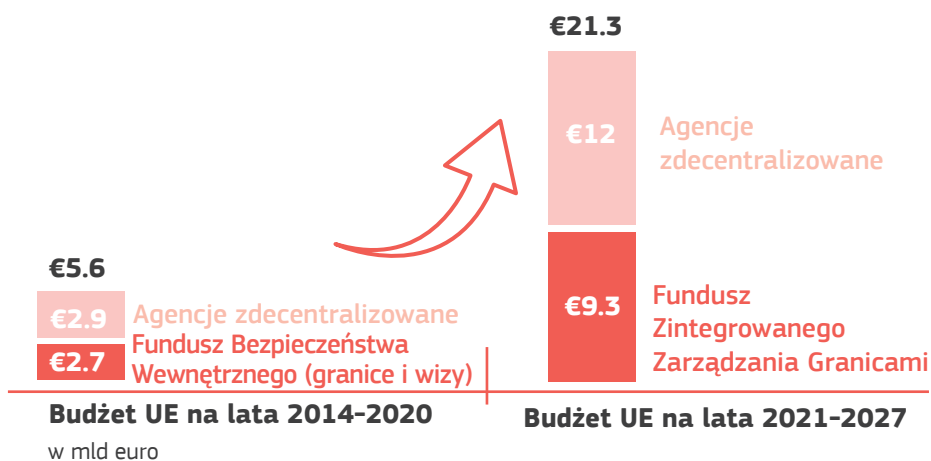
€21.3

€12 Agencje zdecentralizowane

€9.3 Fundusz Zintegrowanego Zarządzania Granicami

€5.6

€2.9 Agencje zdecentralizowane

€2.7 Fundusz Bezpieczeństwa Wewnętrznego (granice i wizy)

Budżet UE na lata 2014-2020

w mld euro

Budżet UE na lata 2021-2027